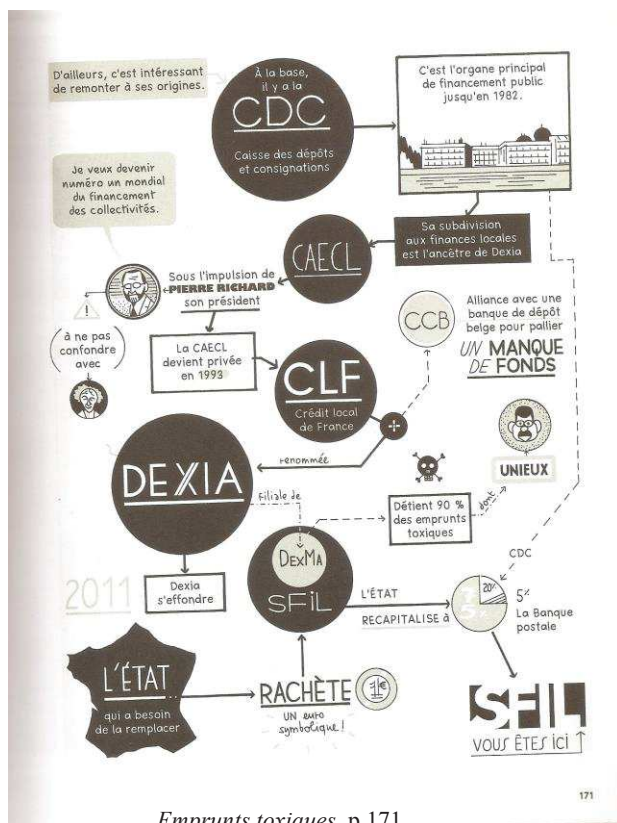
D'ailleurs, c'est intéressant de remonter à ses origines.

À la base, il y a la

CDC

Caisse des dépôts et consignations

C'est l'organe principal de financement public jusqu'en 1982.

Sa subdivision aux finances locales est l'ancêtre de Dexia

Je veux devenir numéro un mondial du financement des collectivités.

CAECL

Sous l'impulsion de PIERRE RICHARD son président

à ne pas confondre avec

CCB

Alliance avec une banque de dépôt belge pour pallier UN MANQUE DE FONDS

La CAECL devient privée en 1993

CLF

Crédit local de France

+

renommée

DEXIA

UNIEUX

Filiale de

Détient 90 % des emprunts toxiques

dont

DexMA

SFIL

2011

Dexia s'effondre

CDC

L'ÉTAT

RECAPITALISE à

20

75

5

5%

La Banque postale

L'ÉTAT

qui a besoin de la remplacer

RACHÈTE

1€

UN euro symbolique !

SFIL

VOUS ÊTES ICI

171

Emprunts toxiques, p.171